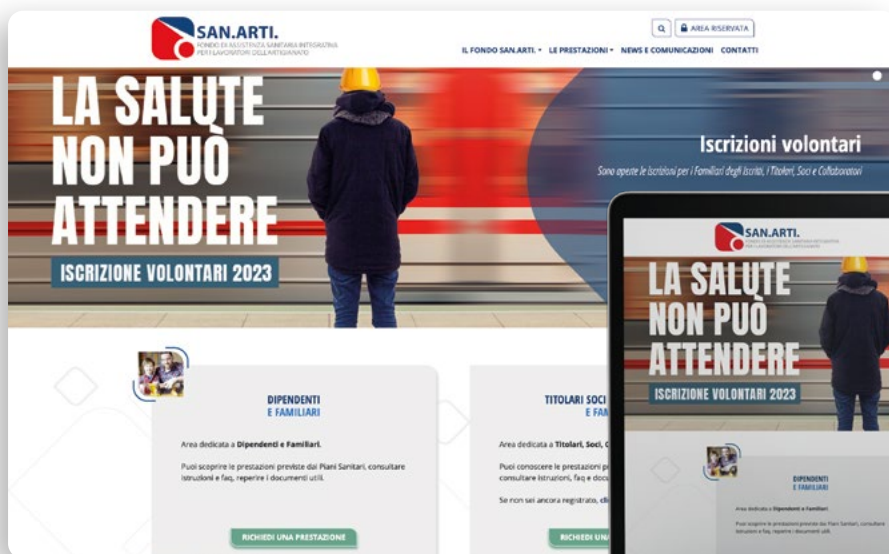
SAN.ARTI.
FONDO DI ASSISTENZA SANITARIA INTEGRATIVA PER I LAVORATORI DELL'ARTIGIANATO

AREA RISERVATA

IL FONDO SAN.ARTI. LE PRESTAZIONI NEWS E COMUNICAZIONI CONTATTI

LA SALUTE NON PUÒ ATTENDERE

ISCRIZIONE VOLONTARI 2023

Iscrizioni volontari

Sono aperte le Iscrizioni per i Familiari degli Iscritti, i Titolari, Soci e Collaboratori

DIPENDENTI E FAMILIARI

Area dedicata a Dipendenti e Familiari.

Puoi scoprire le prestazioni previste dai Piani Sanitari, consultare istruzioni e faq, reperire i documenti utili.

RICHIEDI UNA PRESTAZIONE

TITOLARI SOCI E FAM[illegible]

Area dedicata a Titolari, Soci, C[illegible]

Puoi conoscere le prestazioni p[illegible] consultare istruzioni, faq e docu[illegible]

Se non sei ancora registrato, cli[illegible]

RICHIEDI UNA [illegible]

SAN.ARTI.
FONDO DI ASSISTENZA SANITARIA INTEGRATIVA PER I LAVORATORI DELL'ARTIGIANATO

LA SALUTE NON PUÒ ATTENDERE

ISCRIZIONE VOLONTARI 2023

DIPENDENTI E FAMILIARI

Area dedicata a Dipendenti e Familiari.

Puoi scoprire le prestazioni previste dai Piani Sanitari, consultare istruzioni e faq, reperire i documenti utili.